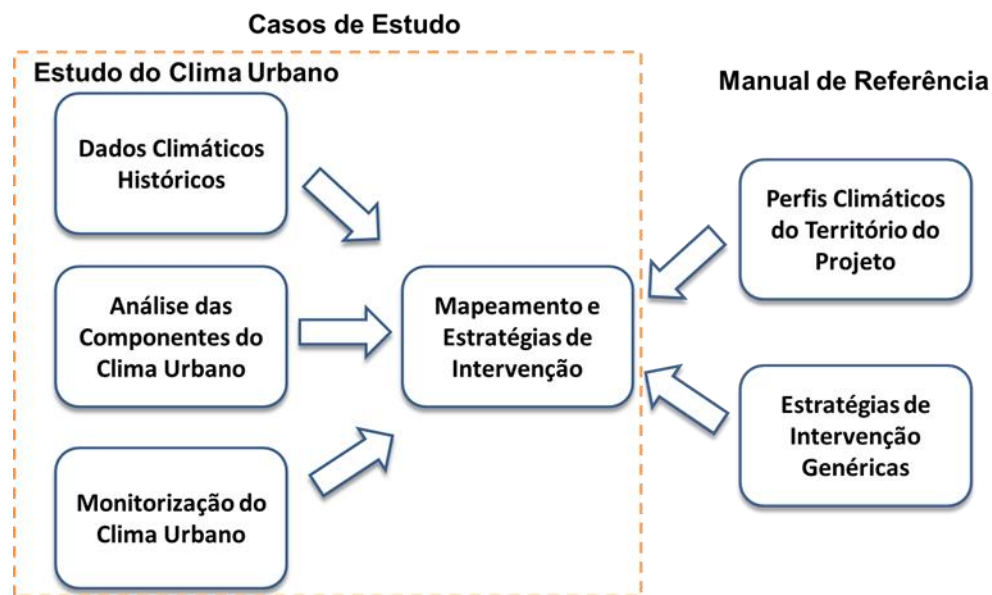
Casos de Estudo

Estudo do Clima Urbano

Manual de Referência

Dados Climáticos Históricos

Análise das Componentes do Clima Urbano

Monitorização do Clima Urbano

Mapeamento e Estratégias de Intervenção

Perfis Climáticos do Território do Projeto

Estratégias de Intervenção Genéricas